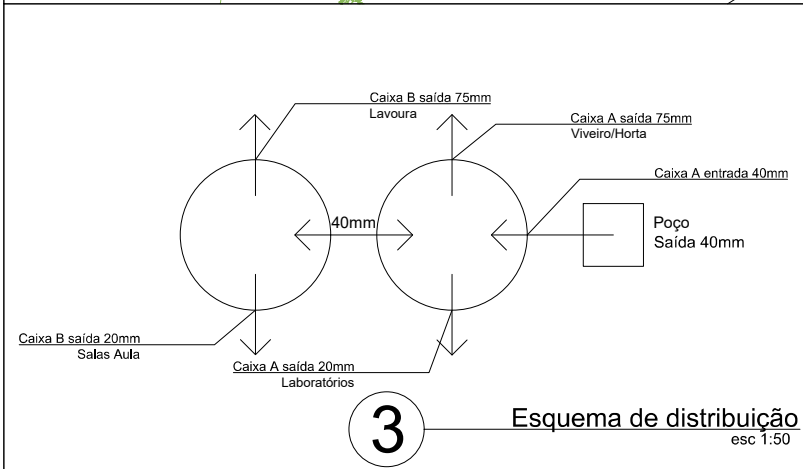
Caixa B saída 75mm
Lavoura

Caixa A saída 75mm
Viveiro/Horta

Caixa A entrada 40mm

40mm

Poço
Saída 40mm

Caixa B saída 20mm
Salas Aula

Caixa A saída 20mm
Laboratórios

3

Esquema de distribuição
esc 1:50